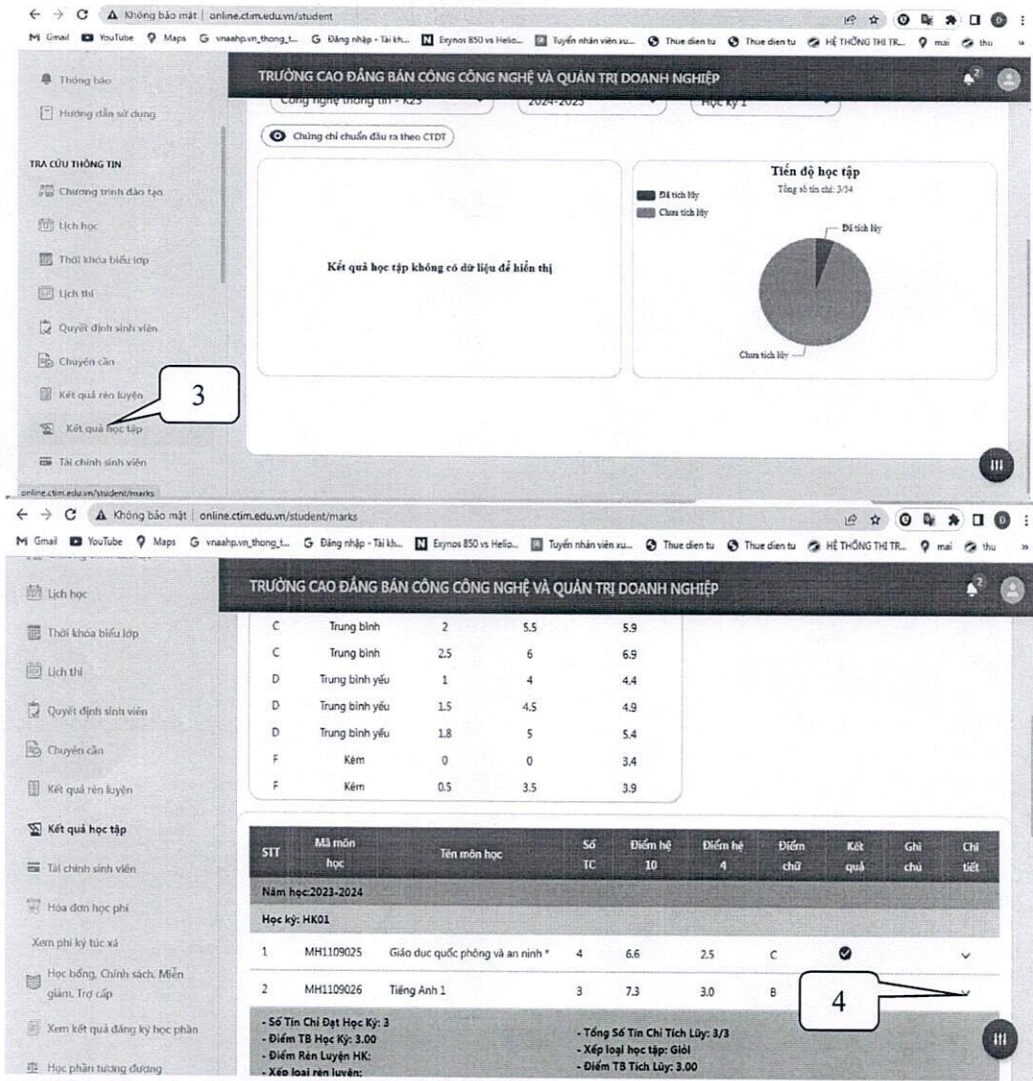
← → C ▲ Không bảo mật | online.ctim.edu.vn/student

M Gmail YouTube Maps G vnaahp.vn_thong_t... G Đăng nhập - Tài kh... N Exynos 850 vs Helio... Tuyển nhân viên xu... Thue dien tu Thue dien tu HỆ THỐNG THI TR... mai thu

Thông báo

Hướng dẫn sử dụng

TRA CỨU THÔNG TIN

Chương trình đào tạo

Lịch học

Thời khóa biểu lớp

Lịch thi

Quyết định sinh viên

Chuyên cần

Kết quả rèn luyện

Kết quả học tập

Tài chính sinh viên

online.ctim.edu.vn/student/marks

TRƯỜNG CAO ĐẲNG BÁN CÔNG CÔNG NGHỆ VÀ QUẢN TRỊ DOANH NGHIỆP

Công nghệ thông tin - K25 | 2024-2025 | Học kỳ 1

Chứng chỉ chuẩn đầu ra theo CTĐT

Kết quả học tập không có dữ liệu để hiển thị

Tiến độ học tập
Tổng số tín chỉ: 3/54

Đã tích lũy
Chưa tích lũy

Đã tích lũy
Chưa tích lũy

3

← → C ▲ Không bảo mật | online.ctim.edu.vn/student/marks

M Gmail YouTube Maps G vnaahp.vn_thong_t... G Đăng nhập - Tài kh... N Exynos 850 vs Helio... Tuyển nhân viên xu... Thue dien tu Thue dien tu HỆ THỐNG THI TR... mai thu

Lịch học

Thời khóa biểu lớp

Lịch thi

Quyết định sinh viên

Chuyên cần

Kết quả rèn luyện

Kết quả học tập

Tài chính sinh viên

Hóa đơn học phí

Xem phí ký túc xá

Học bổng, Chính sách, Miễn giảm, Trợ cấp

Xem kết quả đăng ký học phần

Học phần tương đương

TRƯỜNG CAO ĐẲNG BÁN CÔNG CÔNG NGHỆ VÀ QUẢN TRỊ DOANH NGHIỆP

| C | Trung bình | 2 | 5.5 | 5.9 |
|---|---|---|---|---|
| C | Trung bình | 2.5 | 6 | 6.9 |
| D | Trung bình yếu | 1 | 4 | 4.4 |
| D | Trung bình yếu | 1.5 | 4.5 | 4.9 |
| D | Trung bình yếu | 1.8 | 5 | 5.4 |
| F | Kém | 0 | 0 | 3.4 |
| F | Kém | 0.5 | 3.5 | 3.9 |

| STT | Mã môn học | Tên môn học | Số TC | Điểm hệ 10 | Điểm hệ 4 | Điểm chữ | Kết quả | Ghi chú | Chi tiết |
|---|---|---|---|---|---|---|---|---|---|
| Năm học:2023-2024 | | | | | | | | | |
| Học kỳ: HK01 | | | | | | | | | |
| 1 | MH1109025 | Giáo dục quốc phòng và an ninh * | 4 | 6.6 | 2.5 | C | ✔ | | ⌄ |
| 2 | MH1109026 | Tiếng Anh 1 | 3 | 7.3 | 3.0 | B | | | ⌄ |

4

- Số Tín Chỉ Đạt Học Kỳ: 3
- Điểm TB Học Kỳ: 3.00
- Điểm Rèn Luyện HK:
- Xếp loại rèn luyện:

- Tổng Số Tín Chỉ Tích Lũy: 3/3
- Xếp loại học tập: Giỏi
- Điểm TB Tích Lũy: 3.00